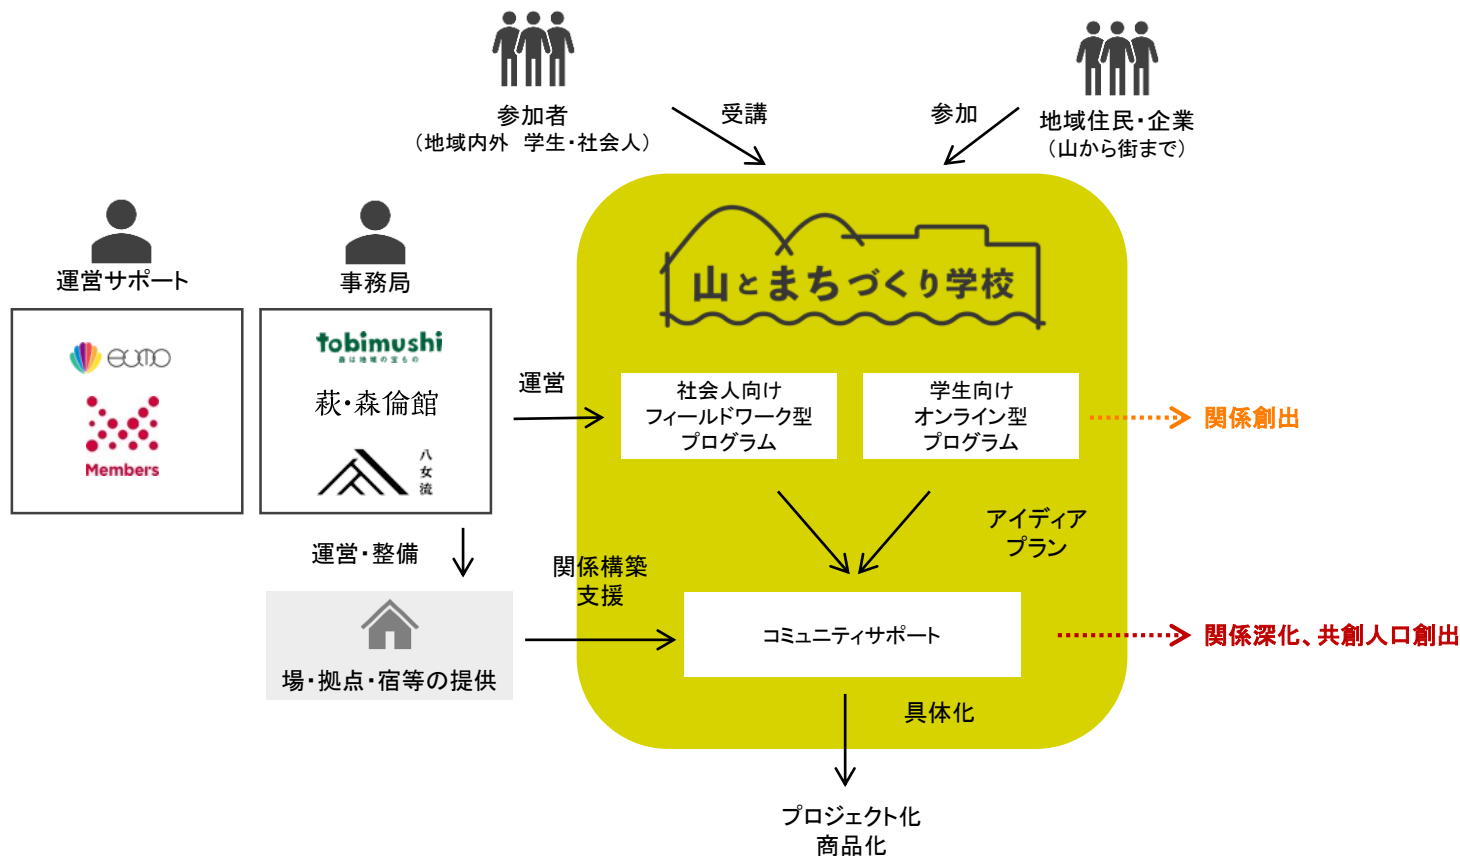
参加者
（地域内外　学生・社会人）

受講

参加

地域住民・企業
（山から街まで）

運営サポート

eumo

Members

事務局

tobimushi
森は地域の宝もの

萩・森倫館

八女流

山とまちづくり学校

運営

社会人向け
フィールドワーク型
プログラム

学生向け
オンライン型
プログラム

関係創出

アイディア
プラン

運営・整備

関係構築
支援

場・拠点・宿等の提供

コミュニティサポート

関係深化、共創人口創出

具体化

プロジェクト化
商品化